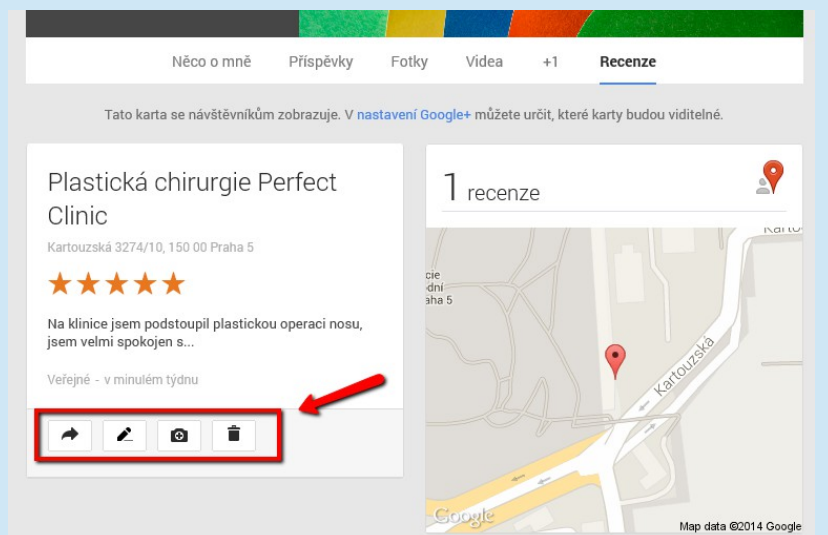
Něco o mně Příspěvky Fotky Videa +1 Recenze

Tato karta se návštěvníkům zobrazuje. V nastavení Google+ můžete určit, které karty budou viditelné.

Plastická chirurgie Perfect Clinic

Kartouzská 3274/10, 150 00 Praha 5

★★★★★

Na klinice jsem podstoupil plastickou operaci nosu, jsem velmi spokojen s...

Veřejné - v minulém týdnu

1 recenze

Kartou

cie
odní
aha 5

Kartouzská

Google

Map data ©2014 Google